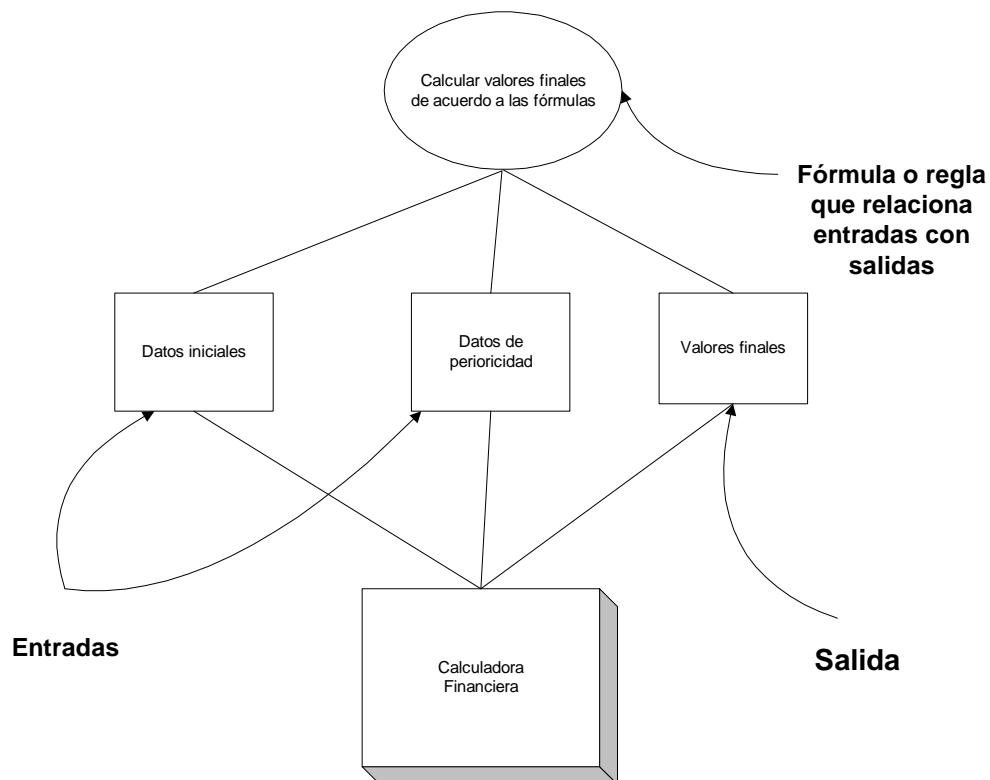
Calcular valores finales de acuerdo a las fórmulas

Fórmula o regla que relaciona entradas con salidas

Datos iniciales

Datos de perioricidad

Valores finales

Entradas

Calculadora Financiera

Salida